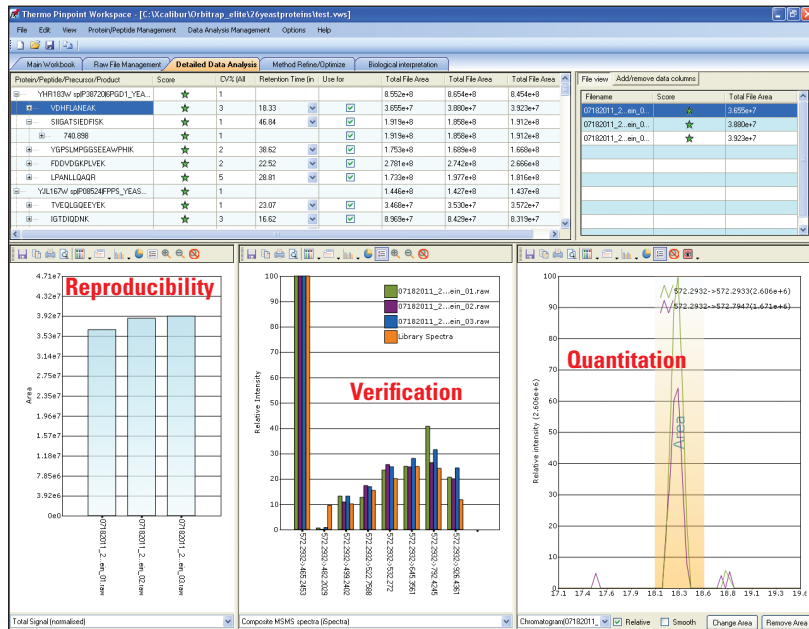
Thermo Pinpoint Workspace - [C:\Xcalibur\Orbitrap_elite\26yeastproteins\test.vws]

File Edit View Protein/Peptide Management Data Analysis Management Options Help

Main Workbook | Raw File Management | Detailed Data Analysis | Method Refine/Optimize | Biological interpretation

| Protein/Peptide/Precursor/Product | Score | CV% (All | Retention Time (in | Use for | Total File Area | Total File Area | Total File Area |
|---|---|---|---|---|---|---|---|
| YHR183W splP38720l6PGD1_YEA... | | 1 | | | 8.552e+8 | 8.654e+8 | 8.454e+8 |
| VDHFLANEAK | | 3 | 18.33 | | 3.655e+7 | 3.880e+7 | 3.923e+7 |
| SIIGATSIEDFISK | | 1 | 46.84 | | 1.919e+8 | 1.858e+8 | 1.912e+8 |
| 740.898 | | 1 | | | 1.919e+8 | 1.858e+8 | 1.912e+8 |
| YGPSLMPGGSEEAWPHIK | | 2 | 38.62 | | 1.753e+8 | 1.689e+8 | 1.668e+8 |
| FDDVGKPLVEK | | 2 | 22.52 | | 2.781e+8 | 2.742e+8 | 2.666e+8 |
| LPANLLQAQR | | 5 | 28.81 | | 1.733e+8 | 1.977e+8 | 1.816e+8 |
| YJL167W splP08524lFPPS_YEAS... | | 1 | | | 1.446e+8 | 1.427e+8 | 1.437e+8 |
| TVEQLGQEEYEK | | 1 | 23.07 | | 3.468e+7 | 3.530e+7 | 3.572e+7 |
| IGTDIQDNK | | 3 | 16.62 | | 8.969e+7 | 8.429e+7 | 8.319e+7 |

File view | Add/remove data columns

| Filename | Score | Total File Area |
|---|---|---|
| 07182011_2...ein_0... | | 3.655e+7 |
| 07182011_2...ein_0... | | 3.880e+7 |
| 07182011_2...ein_0... | | 3.923e+7 |

Reproducibility

4.71e7 4.32e7 3.92e7 3.53e7 3.14e7 2.75e7 2.35e7 1.96e7 1.57e7 1.18e7 7.85e6 3.92e6 0e0

Area

07182011_2...ein_01.raw 07182011_2...ein_02.raw 07182011_2...ein_03.raw

Total Signal (normalised)

Verification

100 90 80 70 60 50 40 30 20 10 0

Relative Intensity

07182011_2...ein_01.raw
07182011_2...ein_02.raw
07182011_2...ein_03.raw
Library Spectra

572.2932->465.2453 572.2932->482.2929 572.2932->499.2402 572.2932->522.7588 572.2932->532.272 572.2932->645.3561 572.2932->792.4245 572.2932->926.4361

Composite MSMS spectra (Spectra)

Quantitation

572.2932->572.2933(2.606e+6)
572.2932->572.7947(1.671e+6)

Area

100 90 80 70 60 50 40 30 20 10 0

Relative intensity (2.606e+6)

17.1 17.4 17.6 17.9 18.1 18.3 18.6 18.8 19.1 19.4

Chromatogram(07182011_2 | Relative | Smooth | Change Area | Remove Area